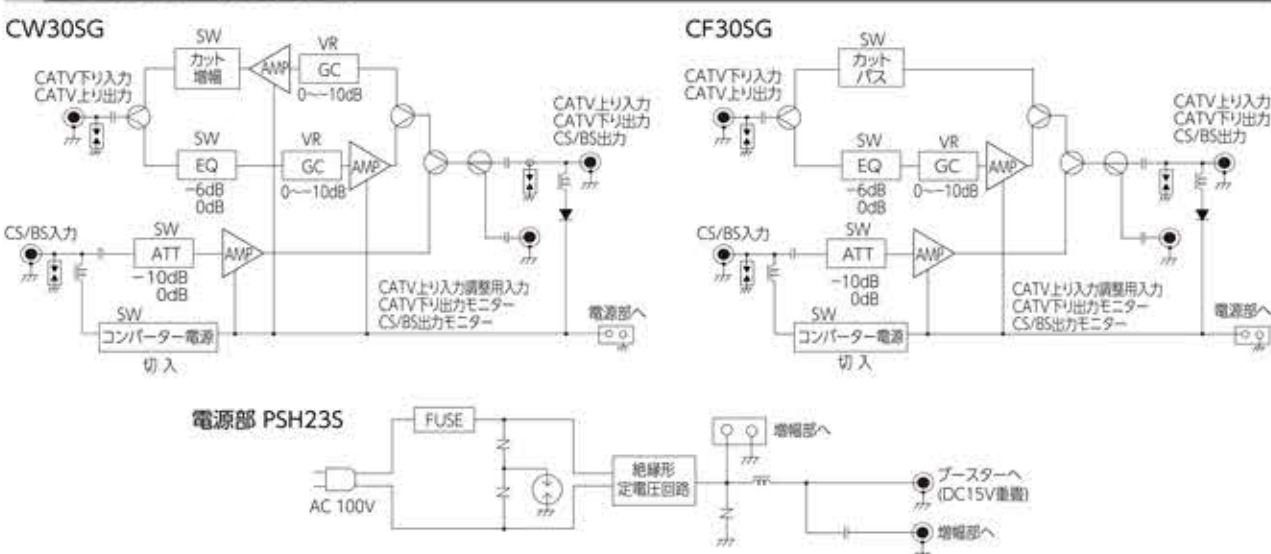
CW30SG

SW
カット
増幅
AMP
VR
GC
0〜10dB
CATV下り入力
CATV上り出力
SW
EQ
−6dB
0dB
VR
GC
0〜10dB
AMP
CATV上り入力
CATV下り出力
CS/BS出力
CS/BS入力
SW
ATT
−10dB
0dB
AMP
CATV上り入力調整用入力
CATV下り出力モニター
CS/BS出力モニター
SW
コンバーター電源
切 入
電源部へ

CF30SG

SW
カット
パス
CATV下り入力
CATV上り出力
SW
EQ
−6dB
0dB
VR
GC
0〜10dB
AMP
CATV上り入力
CATV下り出力
CS/BS出力
CS/BS入力
SW
ATT
−10dB
0dB
AMP
CATV上り入力調整用入力
CATV下り出力モニター
CS/BS出力モニター
SW
コンバーター電源
切 入
電源部へ

電源部 PSH23S

FUSE
AC 100V
絶縁形
定電圧回路
増幅部へ
ブースターへ
(DC15V重畳)
増幅部へ